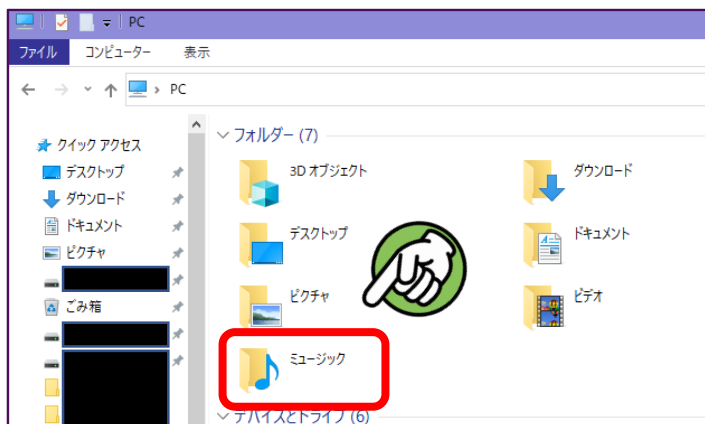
PC
ファイル コンピューター 表示
PC
クイック アクセス
デスクトップ
ダウンロード
ドキュメント
ピクチャ
ごみ箱
フォルダー (7)
3D オブジェクト
ダウンロード
デスクトップ
ドキュメント
ピクチャ
ビデオ
ミュージック
デバイスとドライブ (6)